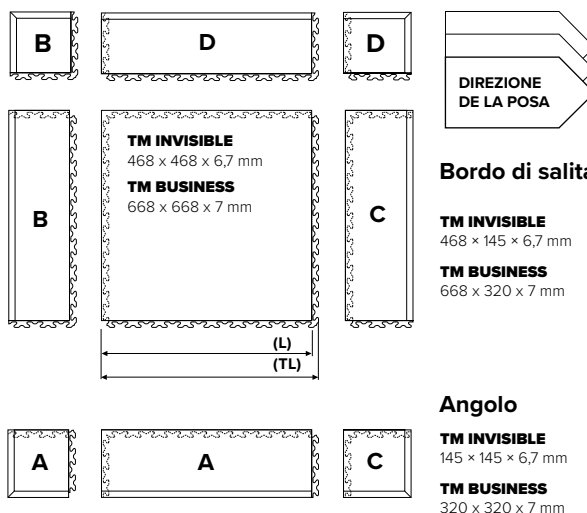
B

D

D

DIREZIONE DE LA POSA

B

TM INVISIBLE
468 x 468 x 6,7 mm

TM BUSINESS
668 x 668 x 7 mm

C

Bordo di salita

TM INVISIBLE
468 × 145 × 6,7 mm

TM BUSINESS
668 x 320 x 7 mm

(L)

(TL)

Angolo

A

A

C

TM INVISIBLE
145 × 145 × 6,7 mm

TM BUSINESS
320 x 320 x 7 mm